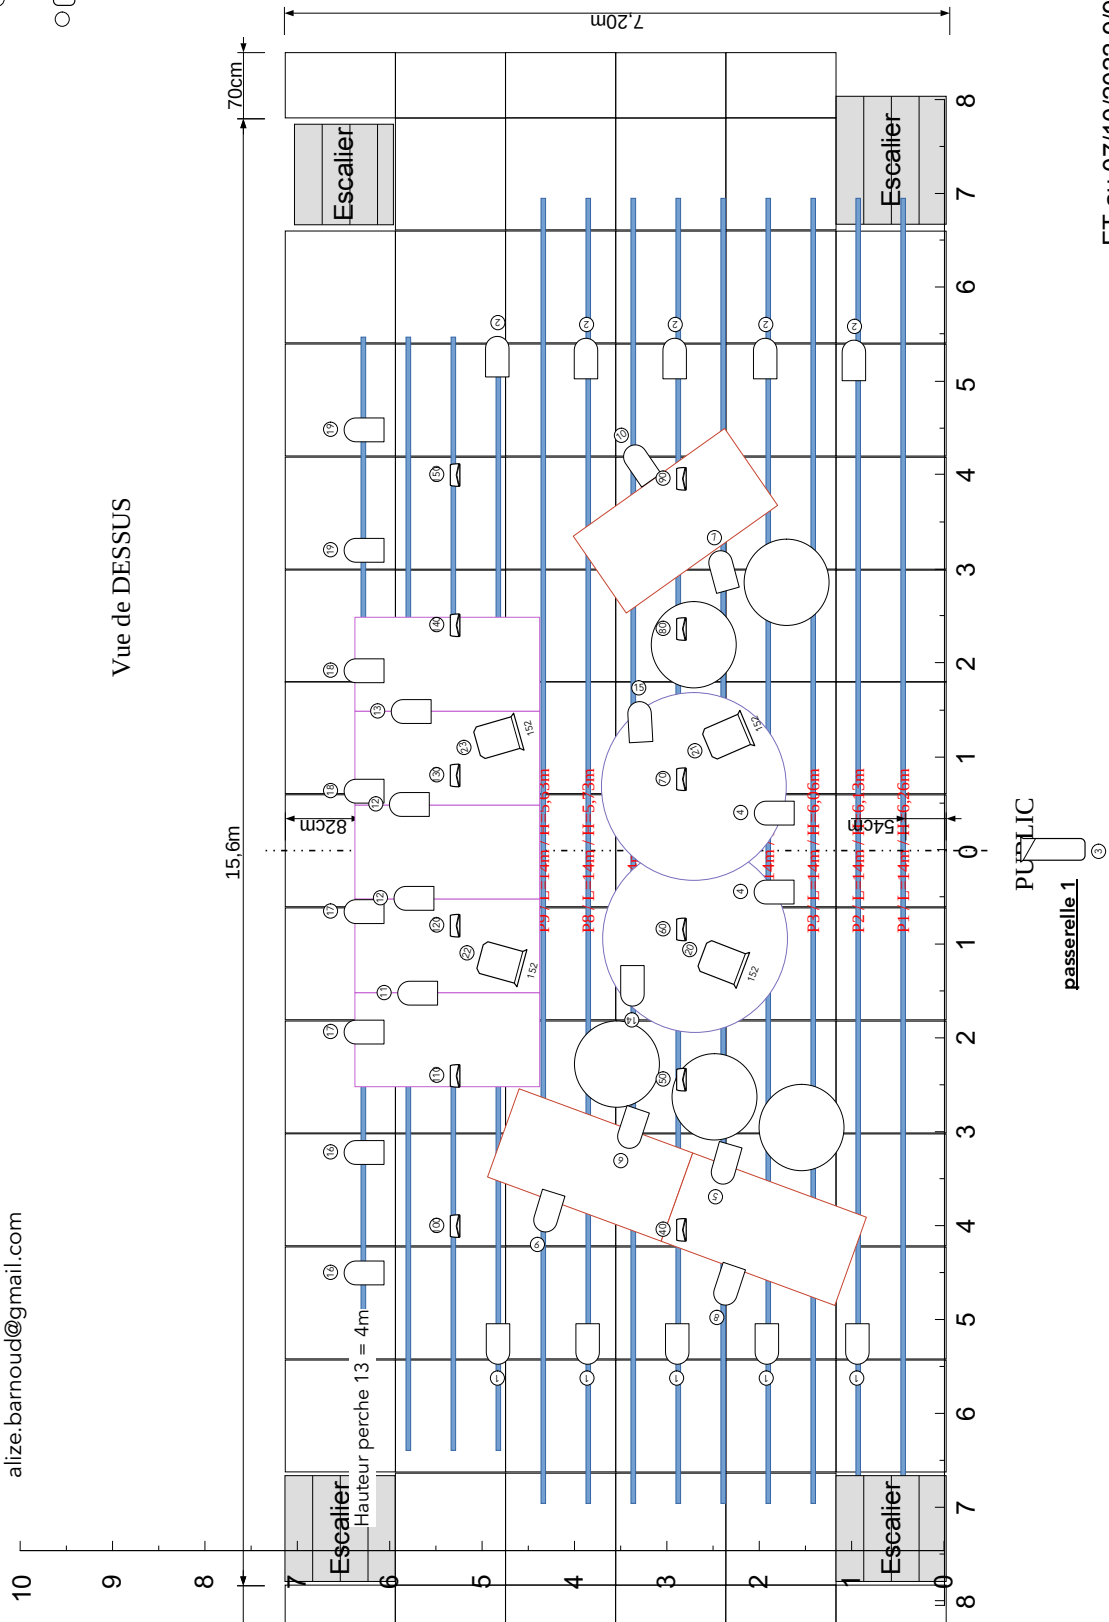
alize.barnoud@gmail.com

Vue de DESSUS

7,20m

70cm

15,6m

82cm

54cm

Escalier

Escalier

Escalier

Escalier

Hauteur perche 13 = 4m

P9 L=14m / H=6,63m

P8 L=14m / H=5,73m

P3 L=14m / H=6,06m

P2 L=14m / H=6,13m

P1 L=14m / H=6,26m

PUBLIC

passerelle 1

8 7 6 5 4 3 2 1 0 1 2 3 4 5 6 7 8

10 9 8 7 6 5 4 3 2 1 0

152

152

152

152

152

FT au 07/10/2022 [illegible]